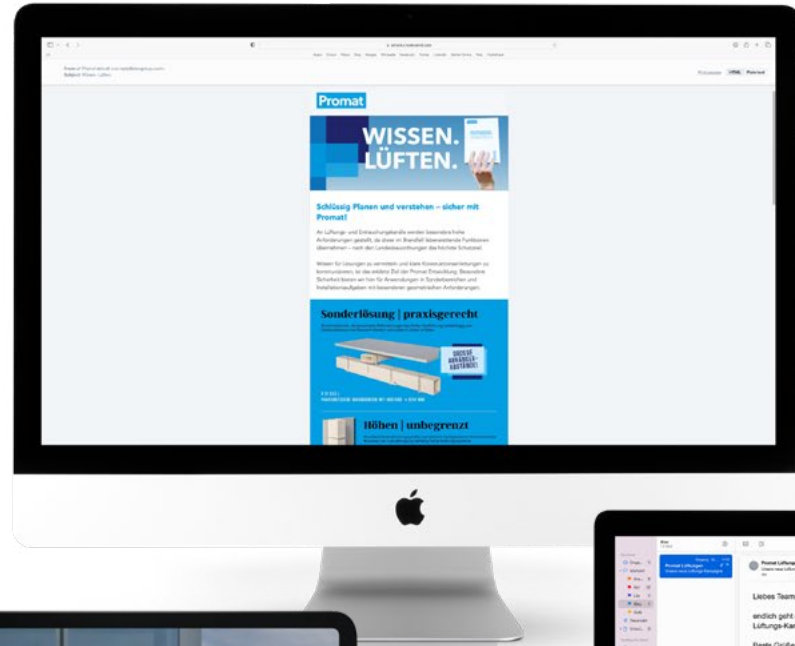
Promat

WISSEN. LÜFTEN.

Schlüssig Planen und verstehen – sicher mit Promat!

An Lüftungs- und Entrauchungskanäle werden besondere hohe Anforderungen gestellt, da diese im Brandfall lebenswichtige Funktionen übernehmen – nach den Landesbauordnungen das höchste Schutzziel.

Wissen für Lösungen zu vermitteln und klare Konstruktionsanleitungen zu kommunizieren, ist das erklärte Ziel der Promat Entwicklung. Besondere Sicherheit bieten wir hier für Anwendungen in Sonderbereichen und Installationsaufgaben mit besonderen geometrischen Anforderungen.

Sonderlösung | praxisgerecht

GROSSE ABHÄNGE-ABSTÄNDE!

Höhen | unbegrenzt

Liebes Team

endlich geht
Lüftungs-Kan

Promat Lüftungen

Promat Lüftunge